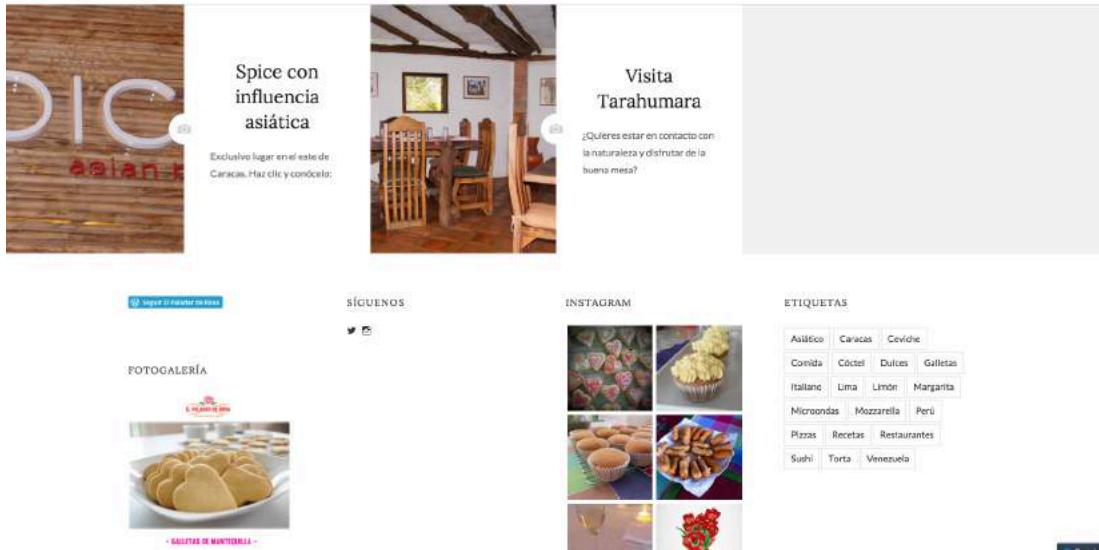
Spice con influencia asiática

Exclusivo lugar en el este de Caracas. Haz clic y conócelo:

Visita Tarahumara

¿Quieres estar en contacto con la naturaleza y disfrutar de la buena mesa?

Seguir El Paladar de Rosa

FOTOGALERÍA

EL PALADAR DE ROSA

~ GALLETAS DE MANTEQUILLA ~

SÍGUENOS

INSTAGRAM

ETIQUETAS

Asiático
Caracas
Ceviche
Comida
Cóctel
Dulces
Galletas
Italiano
Lima
Limón
Margarita
Microondas
Mozzarella
Perú
Pizzas
Recetas
Restaurantes
Sushi
Torta
Venezuela